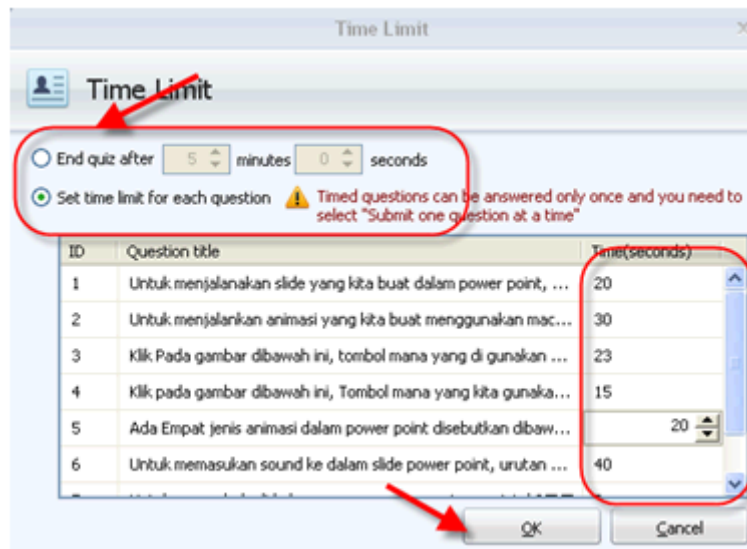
Time Limit

Time Limit

End quiz after 5 minutes 0 seconds

Set time limit for each question

Timed questions can be answered only once and you need to select "Submit one question at a time"

| ID | Question title | Time(seconds) |
|---|---|---|
| 1 | Untuk menjalanakan slide yang kita buat dalam power point, ... | 20 |
| 2 | Untuk menjalankan animasi yang kita buat menggunakan mac... | 30 |
| 3 | Klik Pada gambar dibawah ini, tombol mana yang di gunakan ... | 23 |
| 4 | Klik pada gambar dibawah ini, Tombol mana yang kita gunaka... | 15 |
| 5 | Ada Empat jenis animasi dalam power point disebutkan dibaw... | 20 |
| 6 | Untuk memasukan sound ke dalam slide power point, urutan ... | 40 |
| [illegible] | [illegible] | |

OK

Cancel